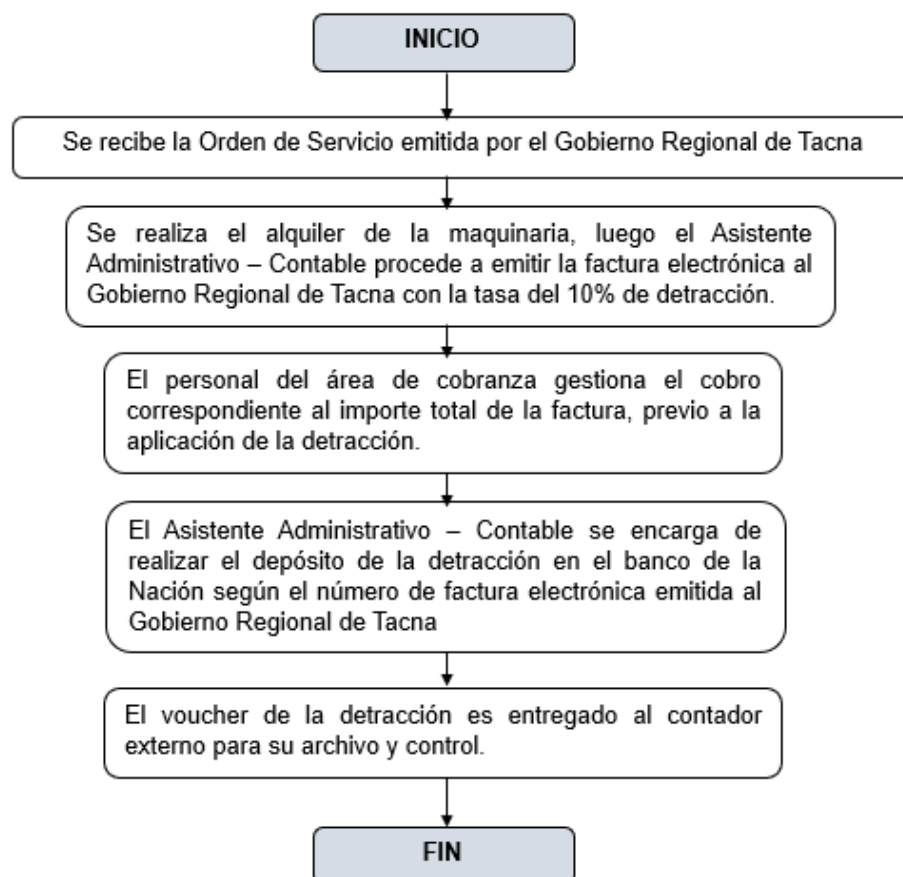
INICIO

Se recibe la Orden de Servicio emitida por el Gobierno Regional de Tacna

Se realiza el alquiler de la maquinaria, luego el Asistente Administrativo – Contable procede a emitir la factura electrónica al Gobierno Regional de Tacna con la tasa del 10% de detracción.

El personal del área de cobranza gestiona el cobro correspondiente al importe total de la factura, previo a la aplicación de la detracción.

El Asistente Administrativo – Contable se encarga de realizar el depósito de la detracción en el banco de la Nación según el número de factura electrónica emitida al Gobierno Regional de Tacna

El voucher de la detracción es entregado al contador externo para su archivo y control.

FIN